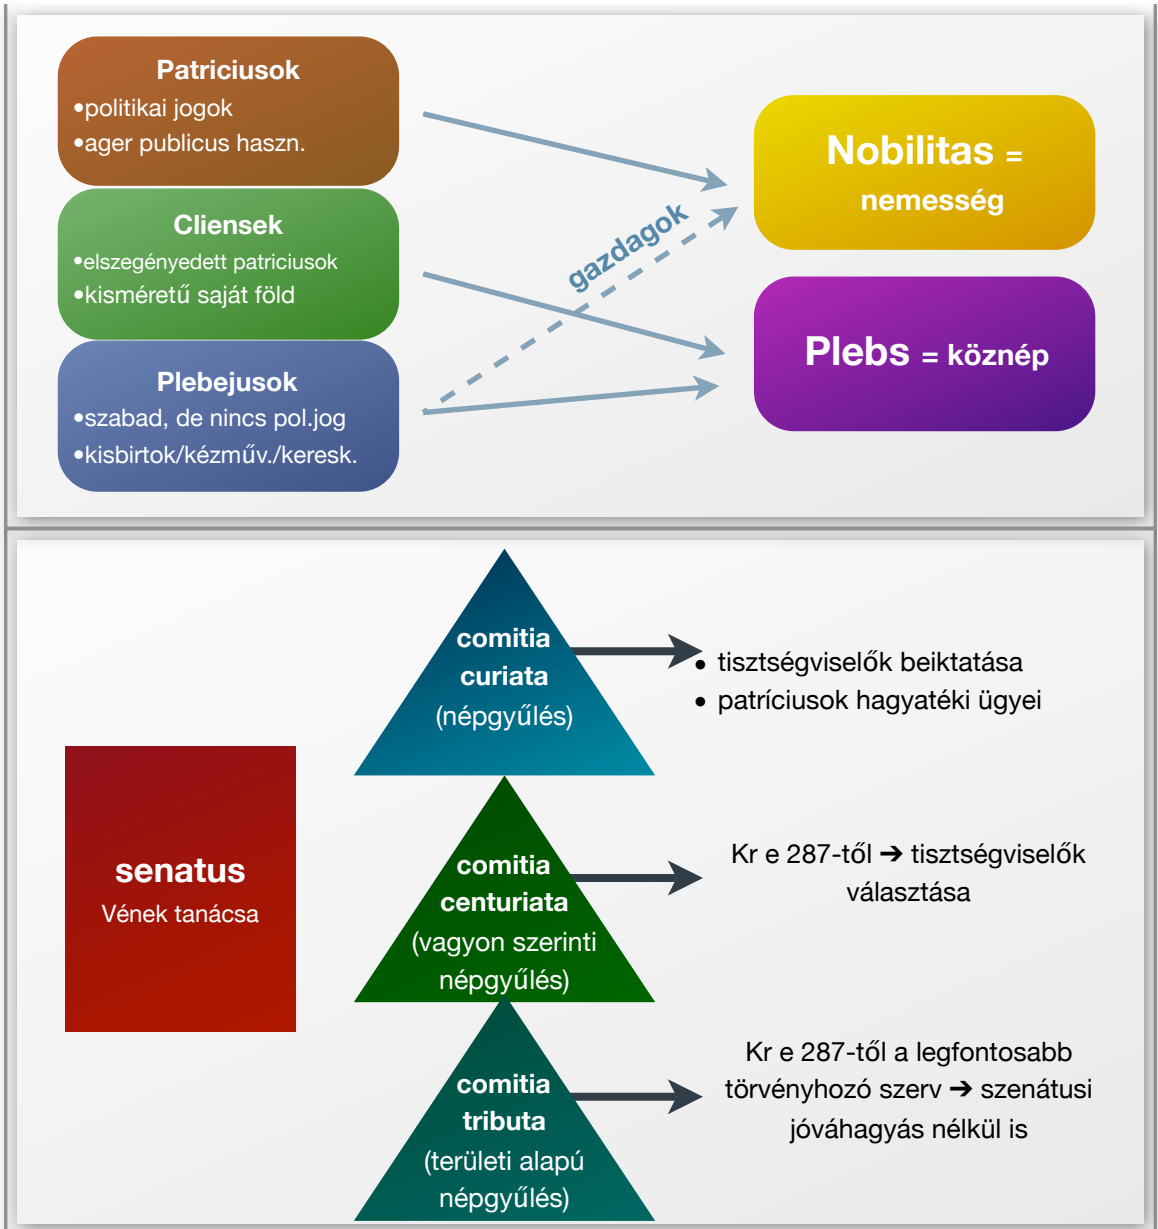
Patriciusok
•politikai jogok
•ager publicus haszn.

Cliensek
•elszegényedett patriciusok
•kisméretű saját föld

Plebejusok
•szabad, de nincs pol.jog
•kisbirtok/kézműv./keresk.

gazdagok

Nobilitas = nemesség

Plebs = köznép

senatus
Vének tanácsa

comitia curiata (népgyűlés)

• tisztségviselők beiktatása
• patríciusok hagyatéki ügyei

comitia centuriata (vagyon szerinti népgyűlés)

Kr e 287-től ➔ tisztségviselők választása

comitia tributa (területi alapú népgyűlés)

Kr e 287-től a legfontosabb törvényhozó szerv ➔ szenátusi jóváhagyás nélkül is